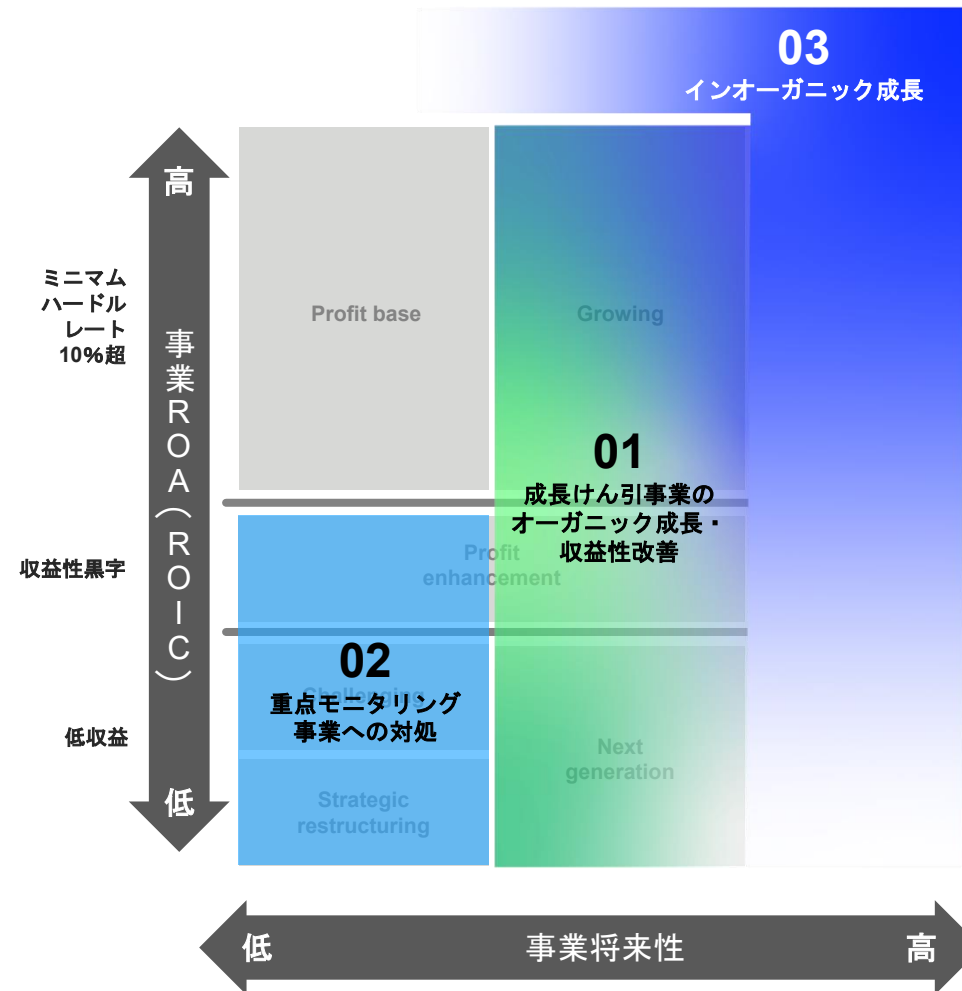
03
インオーガニック成長

高

ミニマム
ハードル
レート
10%超

事業ROA(ROIC)

Profit base

Growing

01
成長けん引事業の
オーガニック成長・
収益性改善

収益性黒字

Profit
enhancement

02
Challenging
重点モニタリング
事業への対処

低収益

Next
generation

Strategic
restructuring

低

低
事業将来性
高